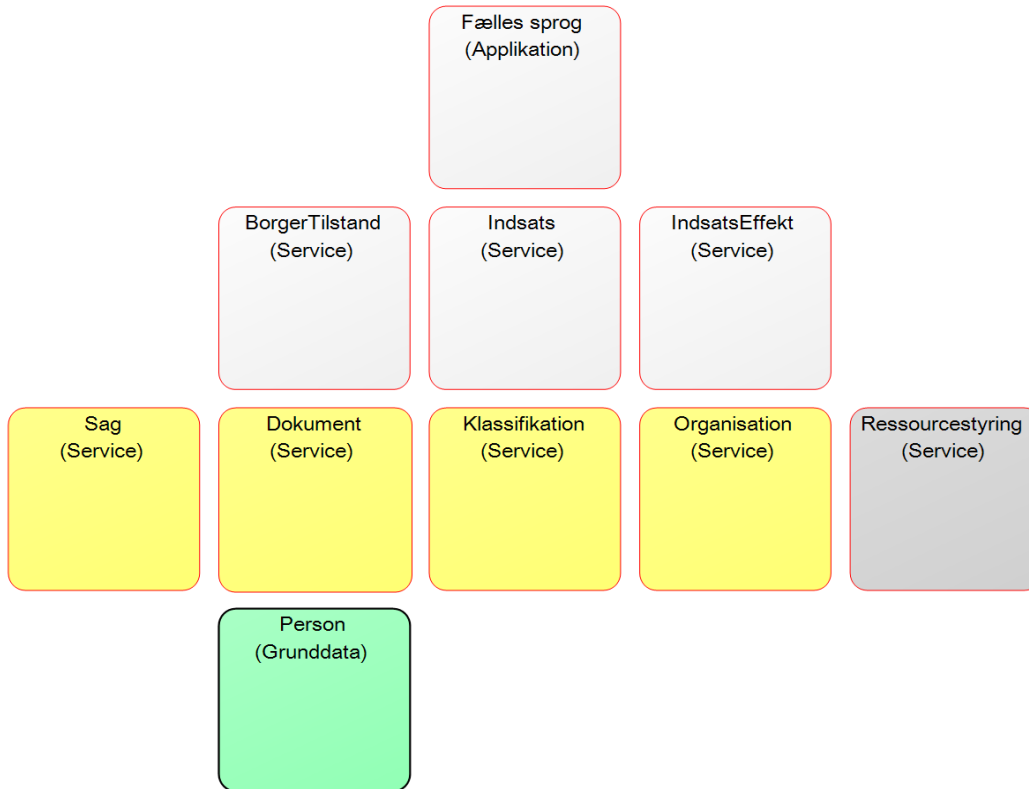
Fælles sprog
(Applikation)

BorgerTilstand
(Service)

Indsats
(Service)

IndsatsEffekt
(Service)

Sag
(Service)

Dokument
(Service)

Klassifikation
(Service)

Organisation
(Service)

Ressourcestyring
(Service)

Person
(Grunddata)